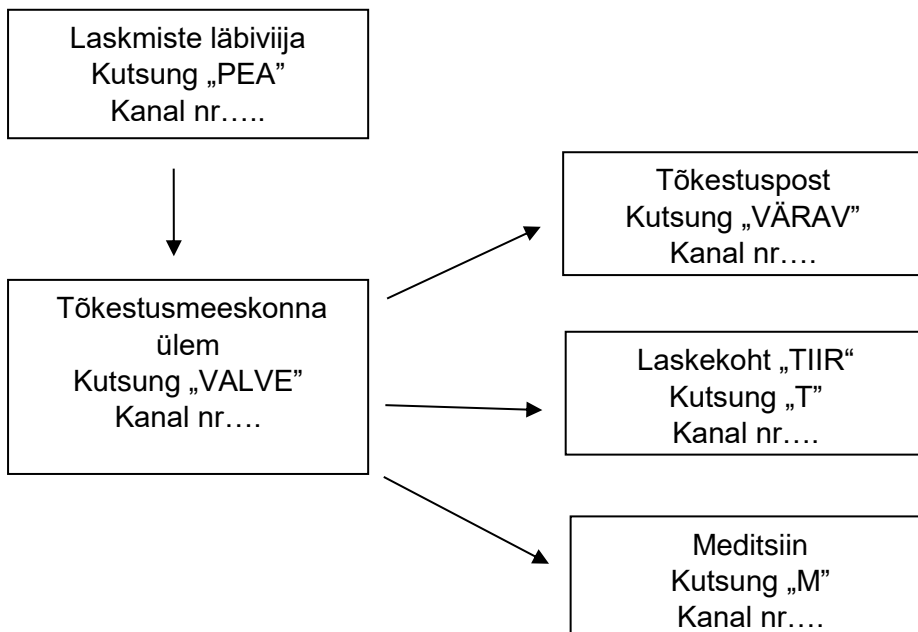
Laskmiste läbiviija
Kutsung „PEA”
Kanal nr…..

Tõkestusmeeskonna ülem
Kutsung „VALVE”
Kanal nr….

Tõkestuspost
Kutsung „VÄRAV”
Kanal nr….

Laskekoht „TIIR“
Kutsung „T”
Kanal nr….

Meditsiin
Kutsung „M”
Kanal nr….